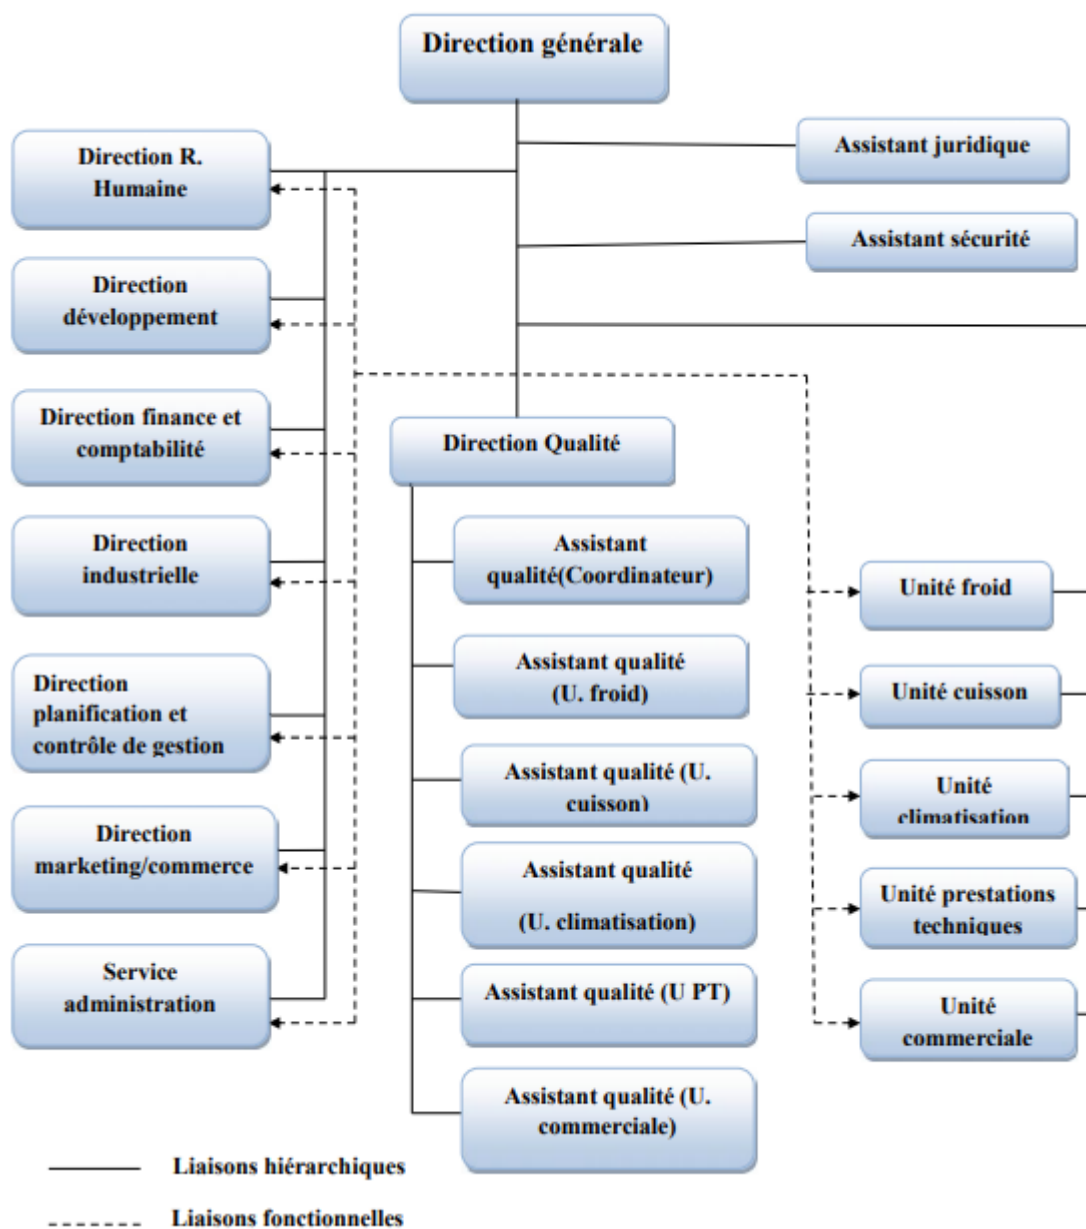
Direction générale

Direction R. Humaine

Assistant juridique

Assistant sécurité

Direction développement

Direction finance et comptabilité

Direction Qualité

Direction industrielle

Assistant qualité(Coordinateur)

Unité froid

Assistant qualité (U. froid)

Unité cuisson

Direction planification et contrôle de gestion

Assistant qualité (U. cuisson)

Unité climatisation

Direction marketing/commerce

Assistant qualité (U. climatisation)

Unité prestations techniques

Service administration

Assistant qualité (U PT)

Unité commerciale

Assistant qualité (U. commerciale)

Liaisons hiérarchiques

Liaisons fonctionnelles